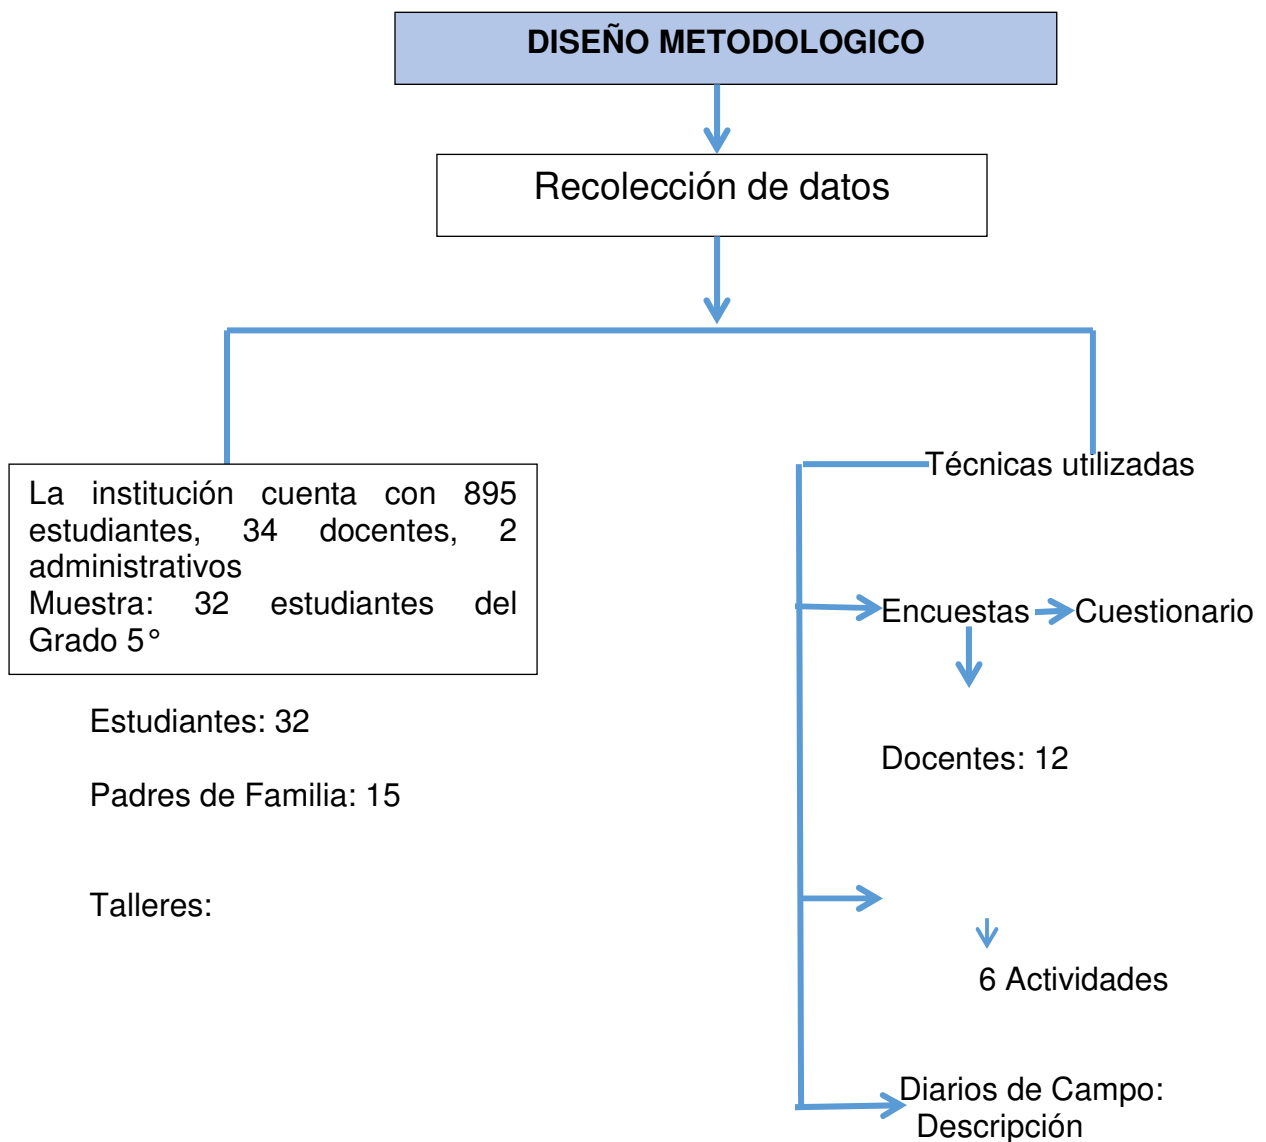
DISEÑO METODOLOGICO

Recolección de datos

La institución cuenta con 895 estudiantes, 34 docentes, 2 administrativos
Muestra: 32 estudiantes del Grado 5°

Técnicas utilizadas

Encuestas

Cuestionario

Estudiantes: 32

Docentes: 12

Padres de Familia: 15

Talleres:

6 Actividades

Diarios de Campo: Descripción